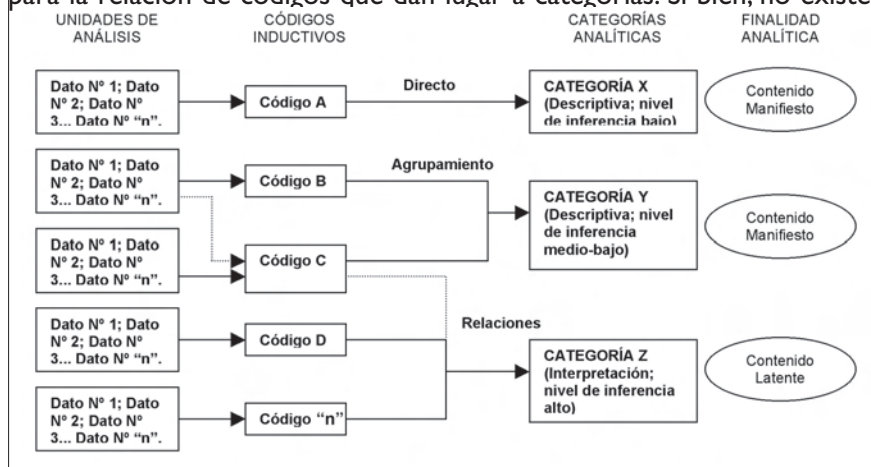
para la relación de códigos que dan lugar a categorías. Si bien, no existe

UNIDADES DE ANÁLISIS

CÓDIGOS INDUCTIVOS

CATEGORÍAS ANALÍTICAS

FINALIDAD ANALÍTICA

Dato Nº 1; Dato Nº 2; Dato Nº 3... Dato Nº "n".

Código A

Directo

CATEGORÍA X (Descriptiva; nivel de inferencia bajo)

Contenido Manifiesto

Dato Nº 1; Dato Nº 2; Dato Nº 3... Dato Nº "n".

Código B

Agrupamiento

CATEGORÍA Y (Descriptiva; nivel de inferencia medio-bajo)

Contenido Manifiesto

Dato Nº 1; Dato Nº 2; Dato Nº 3... Dato Nº "n".

Código C

Relaciones

Dato Nº 1; Dato Nº 2; Dato Nº 3... Dato Nº "n".

Código D

CATEGORÍA Z (Interpretación; nivel de inferencia alto)

Contenido Latente

Dato Nº 1; Dato Nº 2; Dato Nº 3... Dato Nº "n".

Código "n"